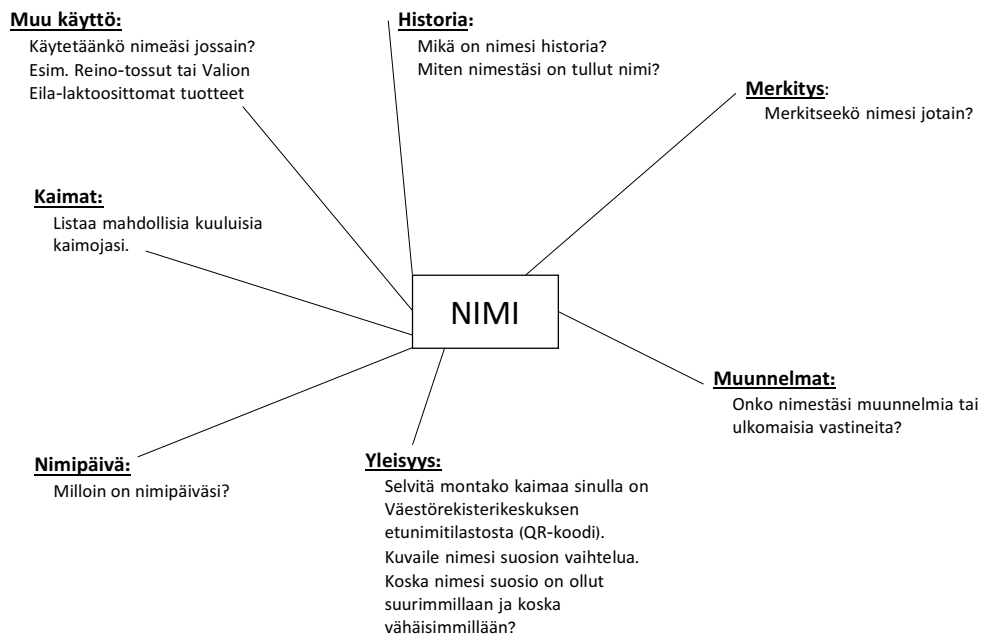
**Muu käyttö:**
Käytetäänkö nimeäsi jossain?
Esim. Reino-tossut tai Valion Eila-laktoosittomat tuotteet

**Historia:**
Mikä on nimesi historia?
Miten nimestäsi on tullut nimi?

**Merkitys**:
Merkitseekö nimesi jotain?

**Kaimat:**
Listaa mahdollisia kuuluisia kaimojasi.

NIMI

**Muunnelmat:**
Onko nimestäsi muunnelmia tai ulkomaisia vastineita?

**Nimipäivä:**
Milloin on nimipäiväsi?

**Yleisyys:**
Selvitä montako kaimaa sinulla on Väestörekisterikeskuksen etunimitilastosta (QR-koodi).
Kuvaile nimesi suosion vaihtelua.
Koska nimesi suosio on ollut suurimmillaan ja koska vähäisimmillään?